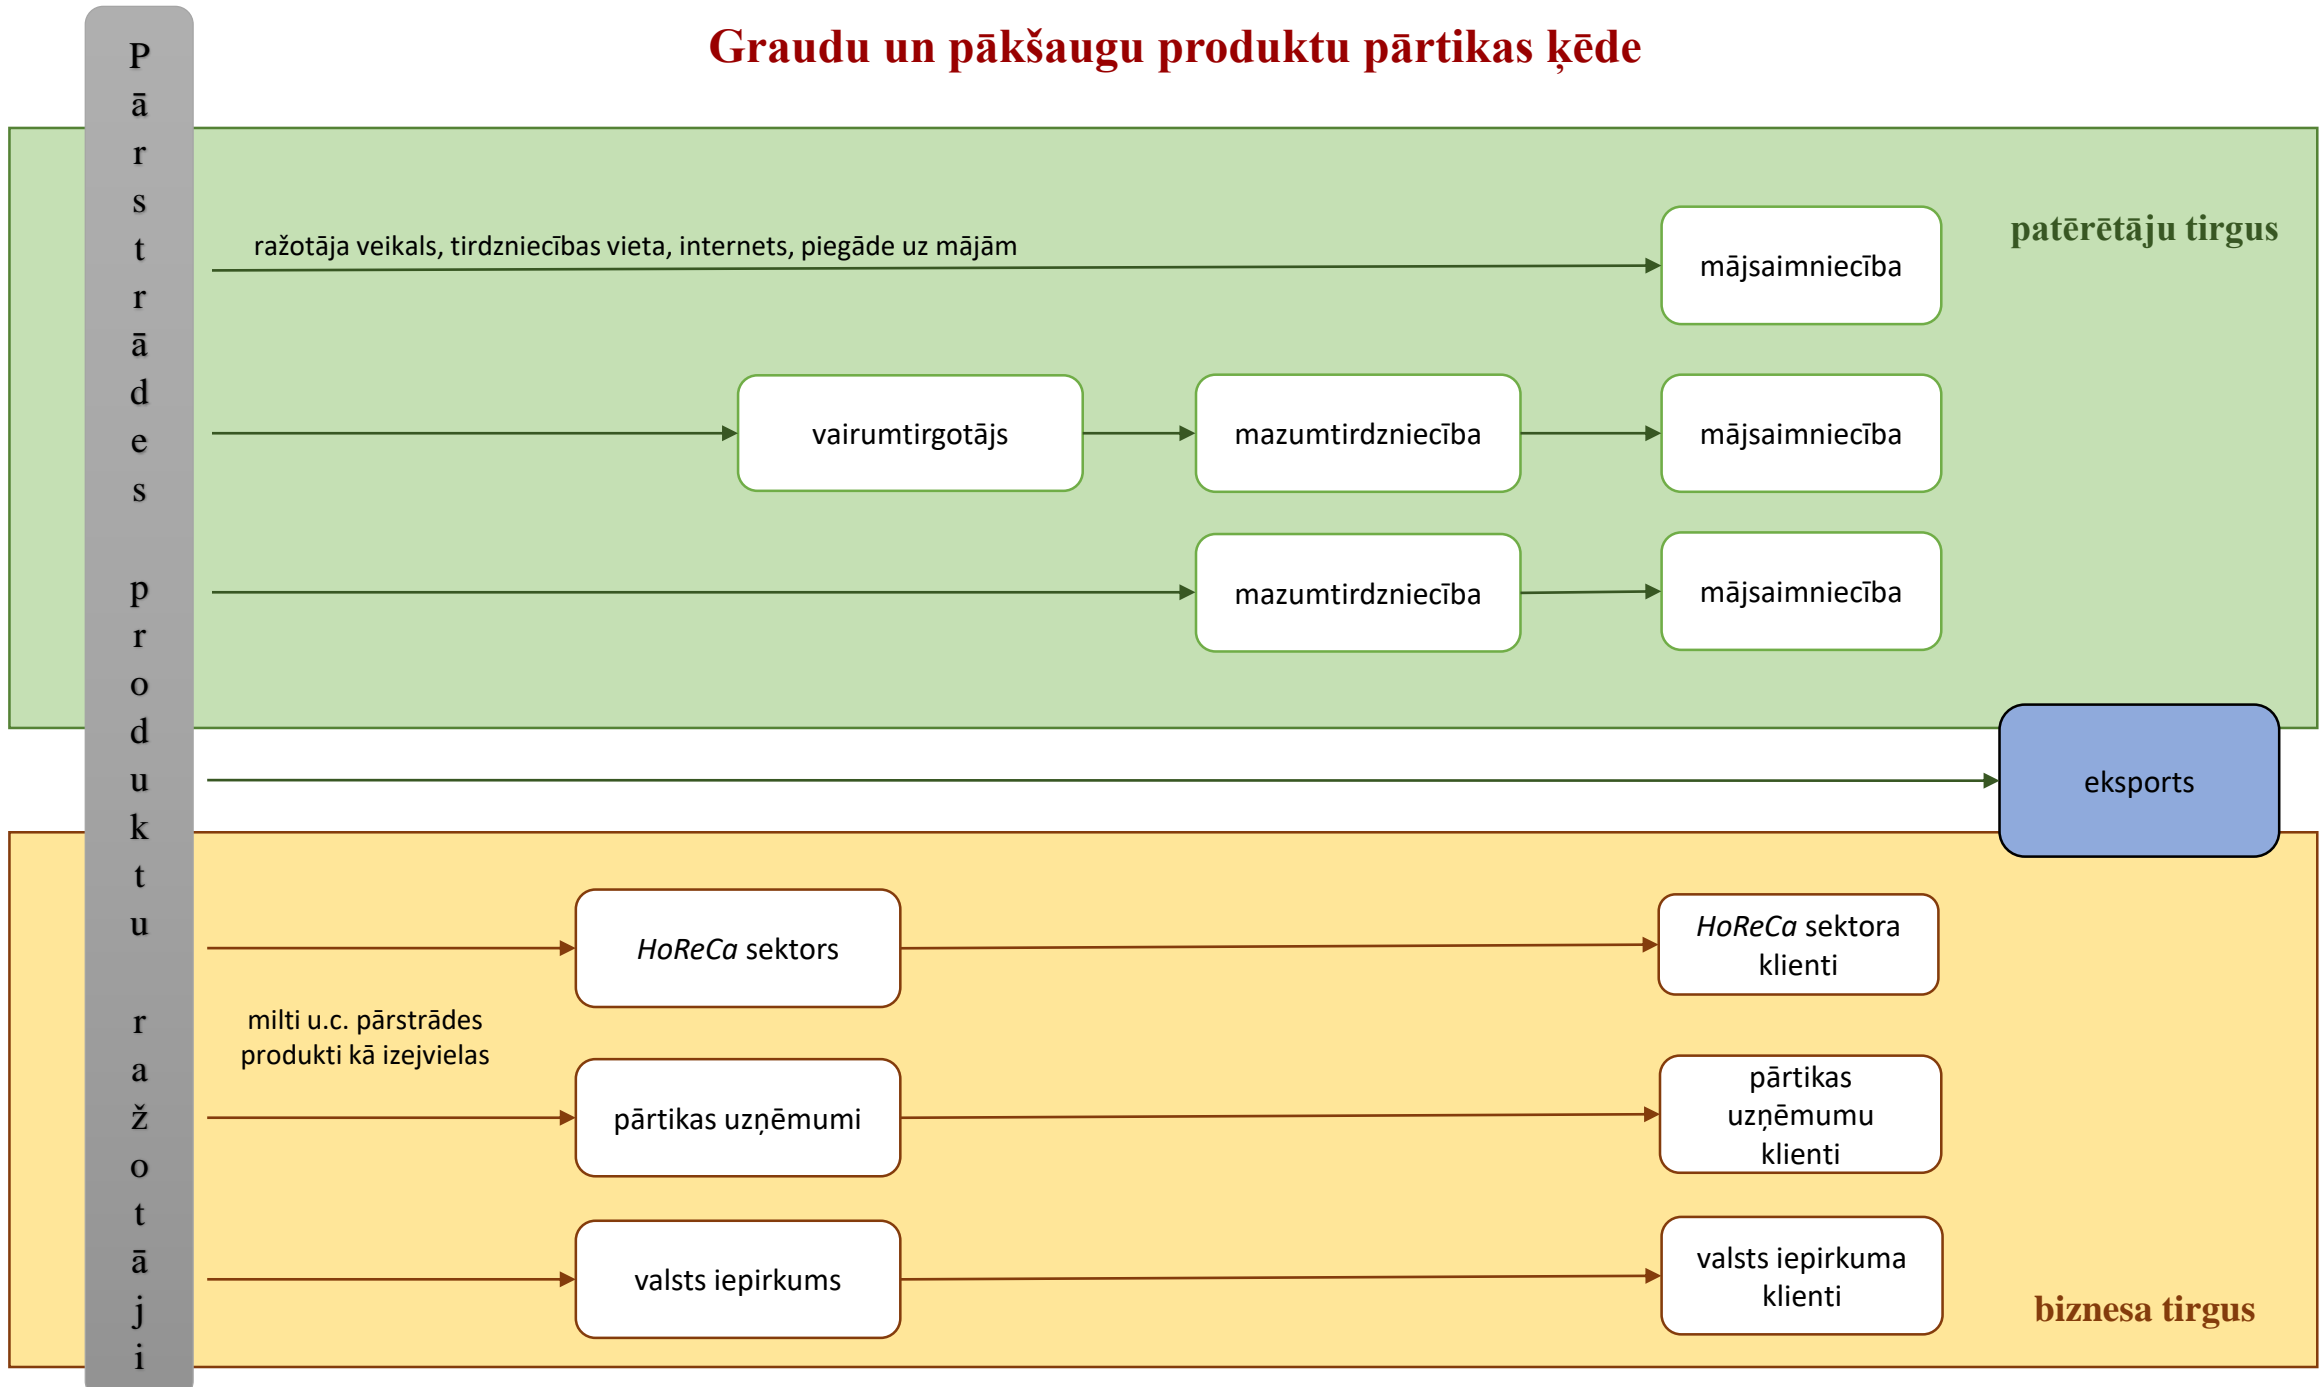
Graudu un pākšaugu produktu pārtikas ķēde

Pārstrādes produktu ražotāji

patērētāju tirgus

ražotāja veikals, tirdzniecības vieta, internets, piegāde uz mājām

mājsaimniecība

vairumtirgotājs

mazumtirdzniecība

mājsaimniecība

mazumtirdzniecība

mājsaimniecība

eksports

HoReCa sektors

HoReCa sektora klienti

milti u.c. pārstrādes produkti kā izejvielas

pārtikas uzņēmumi

pārtikas uzņēmumu klienti

valsts iepirkums

valsts iepirkuma klienti

biznesa tirgus